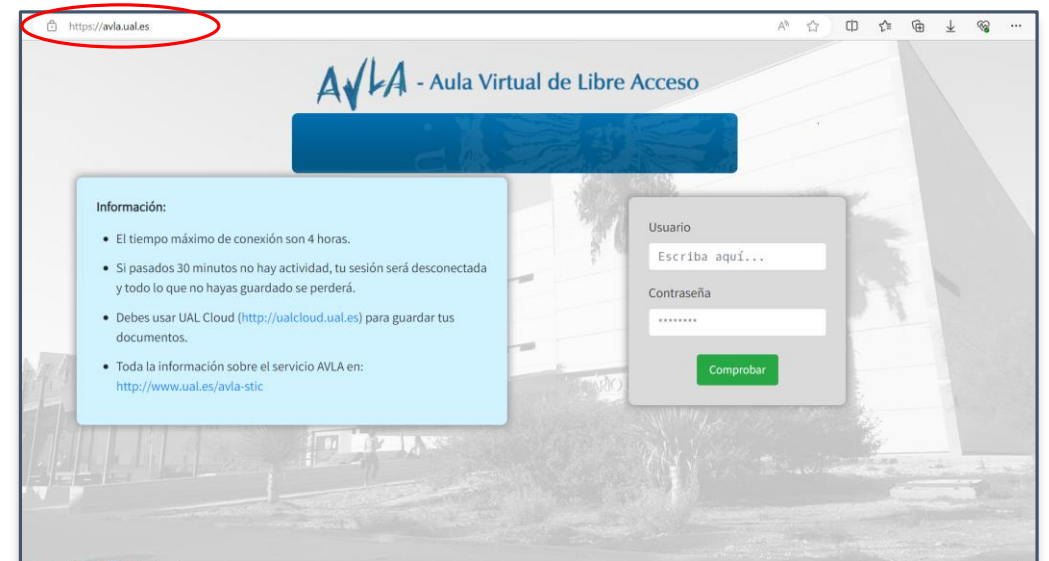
https://avla.ual.es

AVLA - Aula Virtual de Libre Acceso

Información:

- El tiempo máximo de conexión son 4 horas.
- Si pasados 30 minutos no hay actividad, tu sesión será desconectada y todo lo que no hayas guardado se perderá.
- Debes usar UAL Cloud (http://ualcloud.ual.es) para guardar tus documentos.
- Toda la información sobre el servicio AVLA en: http://www.ual.es/avla-stic

Usuario

Escriba aquí...

Contraseña

••••••••

Comprobar